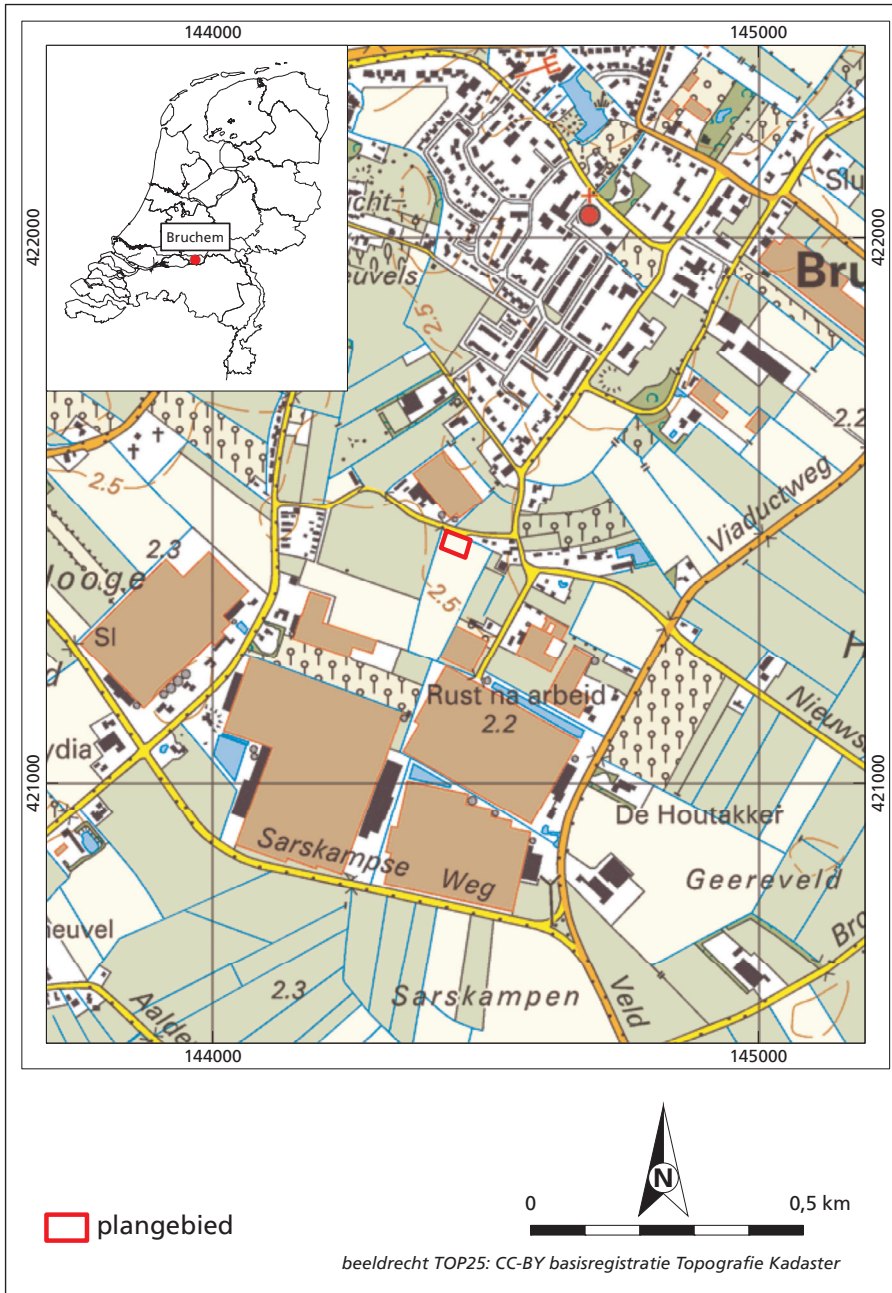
144000
145000
422000
422000
Bruchem
-cht-
euvels
2.5
Slu
Bru
2.2
2.5
Viaductweg
2.3
Hooge
Sl
2.5
Rust na arbeid
2.2
H
Nieuws
ydia
421000
421000
De Houtakker
Sarskampse
Weg
Geereveld
heuvel
Bro
2.3
Sarskampen
Veld
Aalde
144000
145000
N
0
0,5 km
plangebied
beeldrecht TOP25: CC-BY basisregistratie Topografie Kadaster